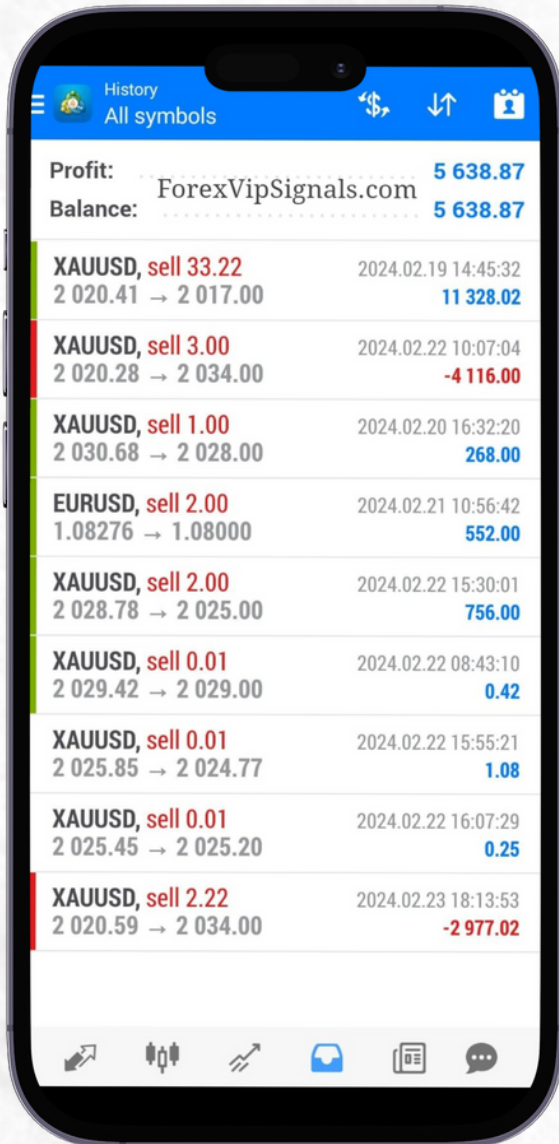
History
All symbols

Profit: 5 638.87
Balance: 5 638.87
ForexVipSignals.com

XAUUSD, sell 33.22 2024.02.19 14:45:32
2 020.41 → 2 017.00 11 328.02

XAUUSD, sell 3.00 2024.02.22 10:07:04
2 020.28 → 2 034.00 -4 116.00

XAUUSD, sell 1.00 2024.02.20 16:32:20
2 030.68 → 2 028.00 268.00

EURUSD, sell 2.00 2024.02.21 10:56:42
1.08276 → 1.08000 552.00

XAUUSD, sell 2.00 2024.02.22 15:30:01
2 028.78 → 2 025.00 756.00

XAUUSD, sell 0.01 2024.02.22 08:43:10
2 029.42 → 2 029.00 0.42

XAUUSD, sell 0.01 2024.02.22 15:55:21
2 025.85 → 2 024.77 1.08

XAUUSD, sell 0.01 2024.02.22 16:07:29
2 025.45 → 2 025.20 0.25

XAUUSD, sell 2.22 2024.02.23 18:13:53
2 020.59 → 2 034.00 -2 977.02